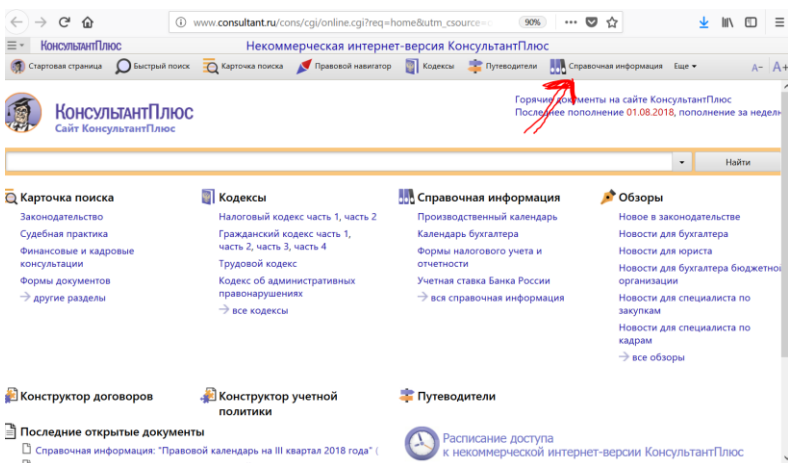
www.consultant.ru/cons/cgi/online.cgi?req=home&utm_csource

90%

КонсультантПлюс

Некоммерческая интернет-версия КонсультантПлюс

Стартовая страница | Быстрый поиск | Карточка поиска | Правовой навигатор | Кодексы | Путеводители | Справочная информация | Еще

A- A+

КонсультантПлюс
Сайт КонсультантПлюс

Горячие документы на сайте КонсультантПлюс
Последнее пополнение 01.08.2018, пополнение за недел

Найти

Карточка поиска
Законодательство
Судебная практика
Финансовые и кадровые консультации
Формы документов
→ другие разделы

Кодексы
Налоговый кодекс часть 1, часть 2
Гражданский кодекс часть 1, часть 2, часть 3, часть 4
Трудовой кодекс
Кодекс об административных правонарушениях
→ все кодексы

Справочная информация
Производственный календарь
Календарь бухгалтера
Формы налогового учета и отчетности
Учетная ставка Банка России
→ вся справочная информация

Обзоры
Новое в законодательстве
Новости для бухгалтера
Новости для юриста
Новости для бухгалтера бюджетно организации
Новости для специалиста по закупкам
Новости для специалиста по кадрам
→ все обзоры

Конструктор договоров

Конструктор учетной политики

Путеводители

Последние открытые документы
Справочная информация: "Правовой календарь на III квартал 2018 года" (

Расписание доступа
к некоммерческой интернет-версии КонсультантПлюс